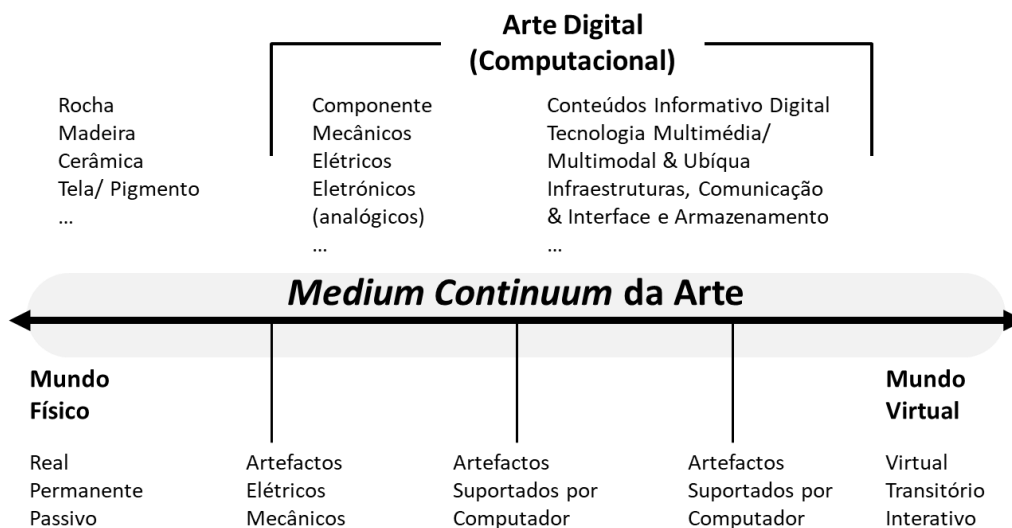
Arte Digital
(Computacional)

Rocha
Madeira
Cerâmica
Tela/ Pigmento
...

Componente
Mecânicos
Elétricos
Eletrónicos
(analógicos)
...

Conteúdos Informativo Digital
Tecnologia Multimédia/
Multimodal & Ubíqua
Infraestruturas, Comunicação
& Interface e Armazenamento
...

*Medium Continuum* da Arte

Mundo
Físico

Mundo
Virtual

Real
Permanente
Passivo

Artefactos
Elétricos
Mecânicos

Artefactos
Suportados por
Computador

Artefactos
Suportados por
Computador

Virtual
Transitório
Interativo